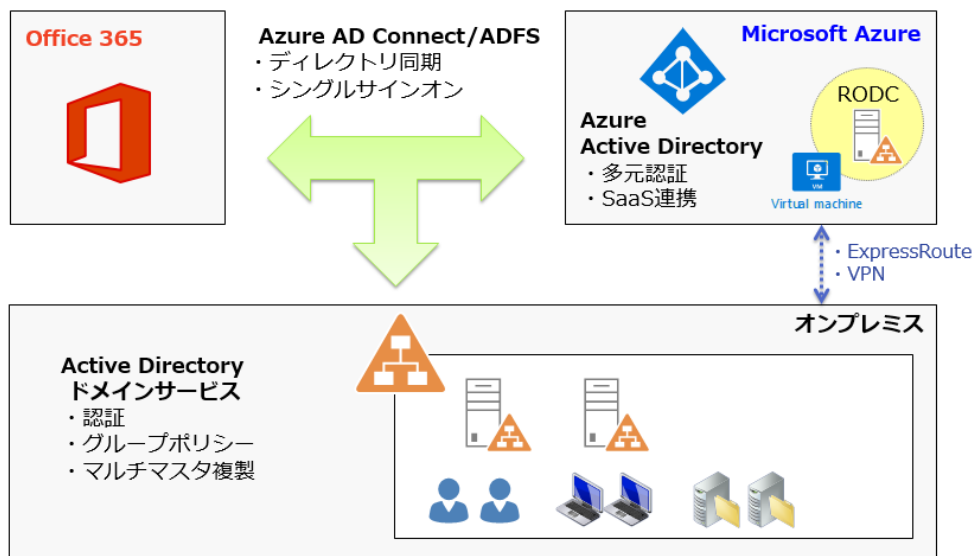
Office 365

Azure AD Connect/ADFS
・ディレクトリ同期
・シングルサインオン

Microsoft Azure

Azure
Active Directory
・多元認証
・SaaS連携

RODC

VM
Virtual machine

・ExpressRoute
・VPN

オンプレミス

Active Directory
ドメインサービス
・認証
・グループポリシー
・マルチマスタ複製